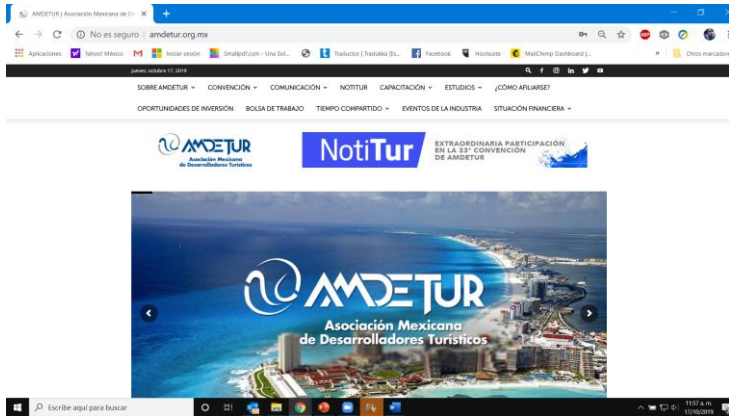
AMDETUR | Asociación Mexicana de D

No es seguro | amdetur.org.mx

Aplicaciones Yahoo! México Iniciar sesión Smallpdf.com - Una Sol... Traductor | Traduka [Es... Facebook Hootsuite MailChimp Dashboard |... Otros marcadores

jueves, octubre 17, 2019

SOBRE AMDETUR CONVENCIÓN COMUNICACIÓN NOTITUR CAPACITACIÓN ESTUDIOS ¿CÓMO AFILIARSE?

OPORTUNIDADES DE INVERSIÓN BOLSA DE TRABAJO TIEMPO COMPARTIDO EVENTOS DE LA INDUSTRIA SITUACIÓN FINANCIERA

AMDETUR Asociación Mexicana de Desarrolladores Turísticos

NotiTur EXTRAORDINARIA PARTICIPACIÓN EN LA 33ª CONVENCIÓN DE AMDETUR

AMDETUR Asociación Mexicana de Desarrolladores Turísticos

Escribe aquí para buscar

11:57 a. m. 17/10/2019